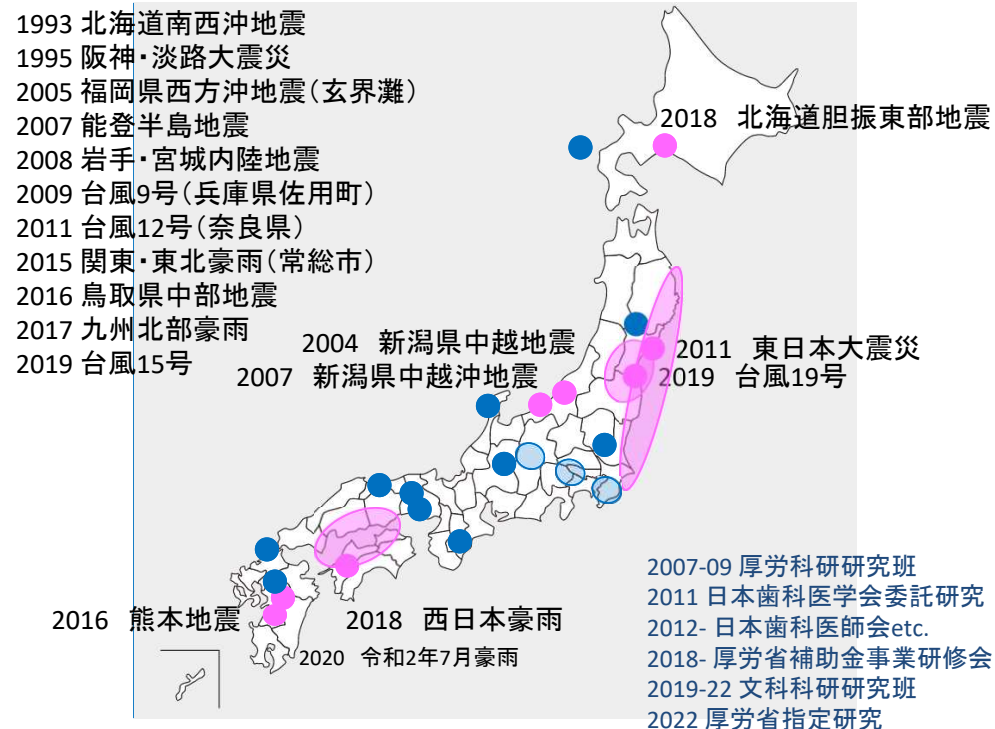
1993 北海道南西沖地震
1995 阪神・淡路大震災
2005 福岡県西方沖地震（玄界灘）
2007 能登半島地震
2008 岩手・宮城内陸地震
2009 台風9号（兵庫県佐用町）
2011 台風12号（奈良県）
2015 関東・東北豪雨（常総市）
2016 鳥取県中部地震
2017 九州北部豪雨
2019 台風15号

2018 北海道胆振東部地震

2004 新潟県中越地震
2007 新潟県中越沖地震

2011 東日本大震災
2019 台風19号

2016 熊本地震
2018 西日本豪雨
2020 令和2年7月豪雨

2007-09 厚労科研研究班
2011 日本歯科医学会委託研究
2012- 日本歯科医師会etc.
2018- 厚労省補助金事業研修会
2019-22 文科科研研究班
2022 厚労省指定研究